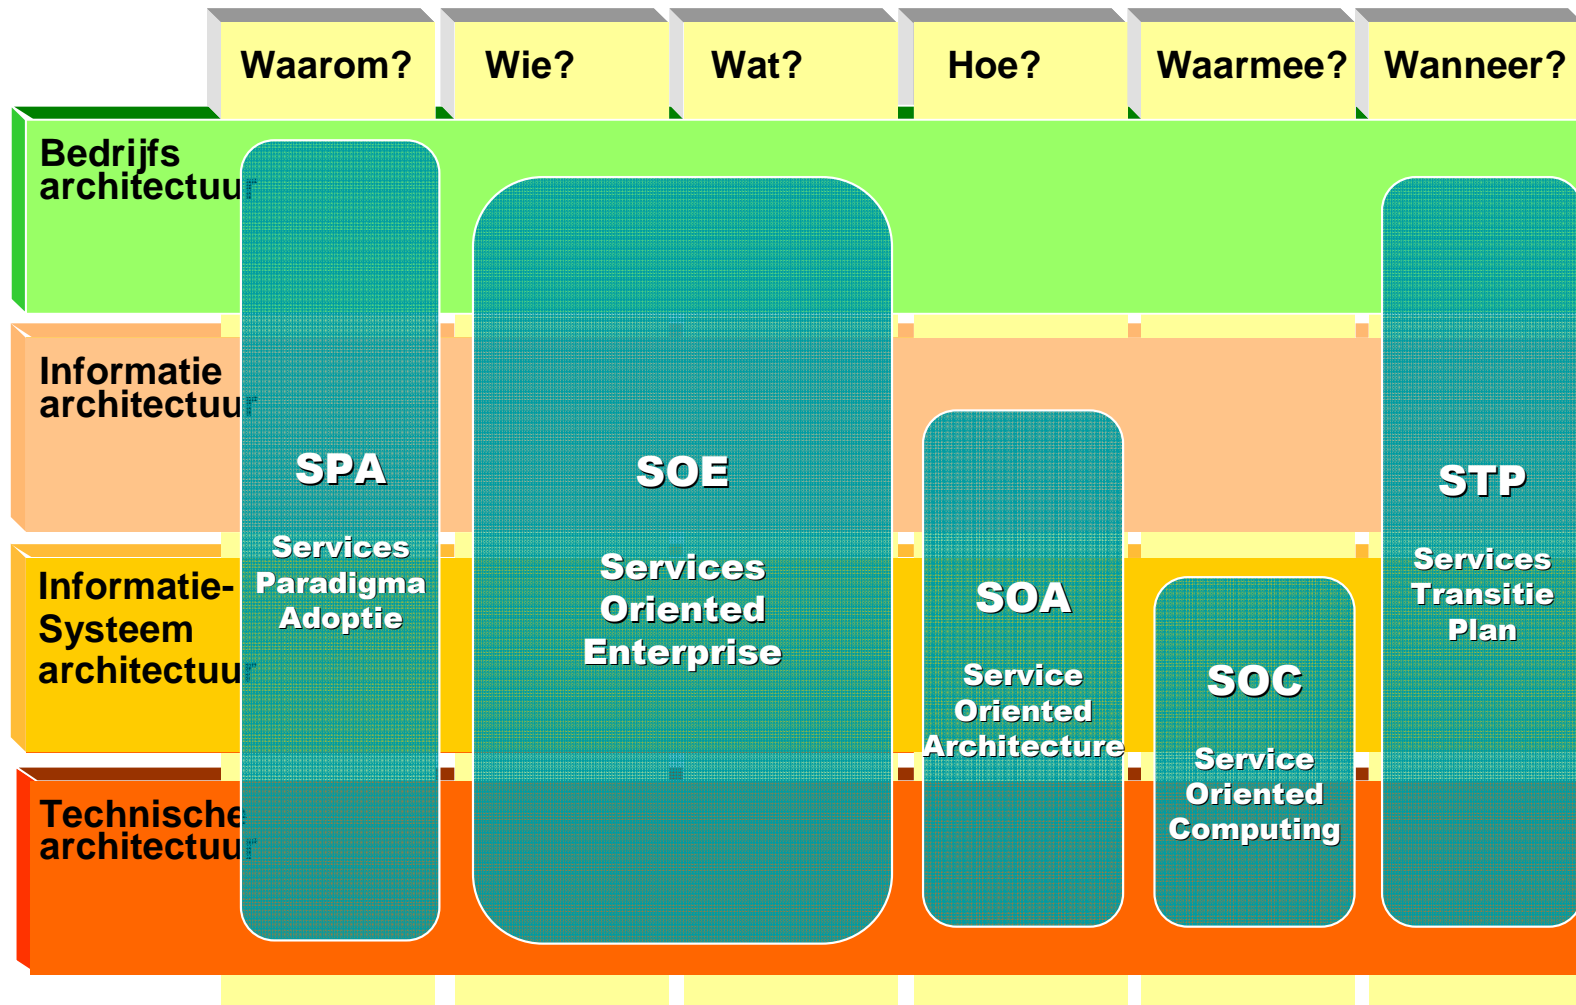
Waarom? Wie? Wat? Hoe? Waarmee? Wanneer?

Bedrijfs architectuur

Informatie architectuur

Informatie-Systeem architectuur

Technische architectuur

SPA

Services Paradigma Adoptie

SOE

Services Oriented Enterprise

SOA

Service Oriented Architecture

SOC

Service Oriented Computing

STP

Services Transitie Plan